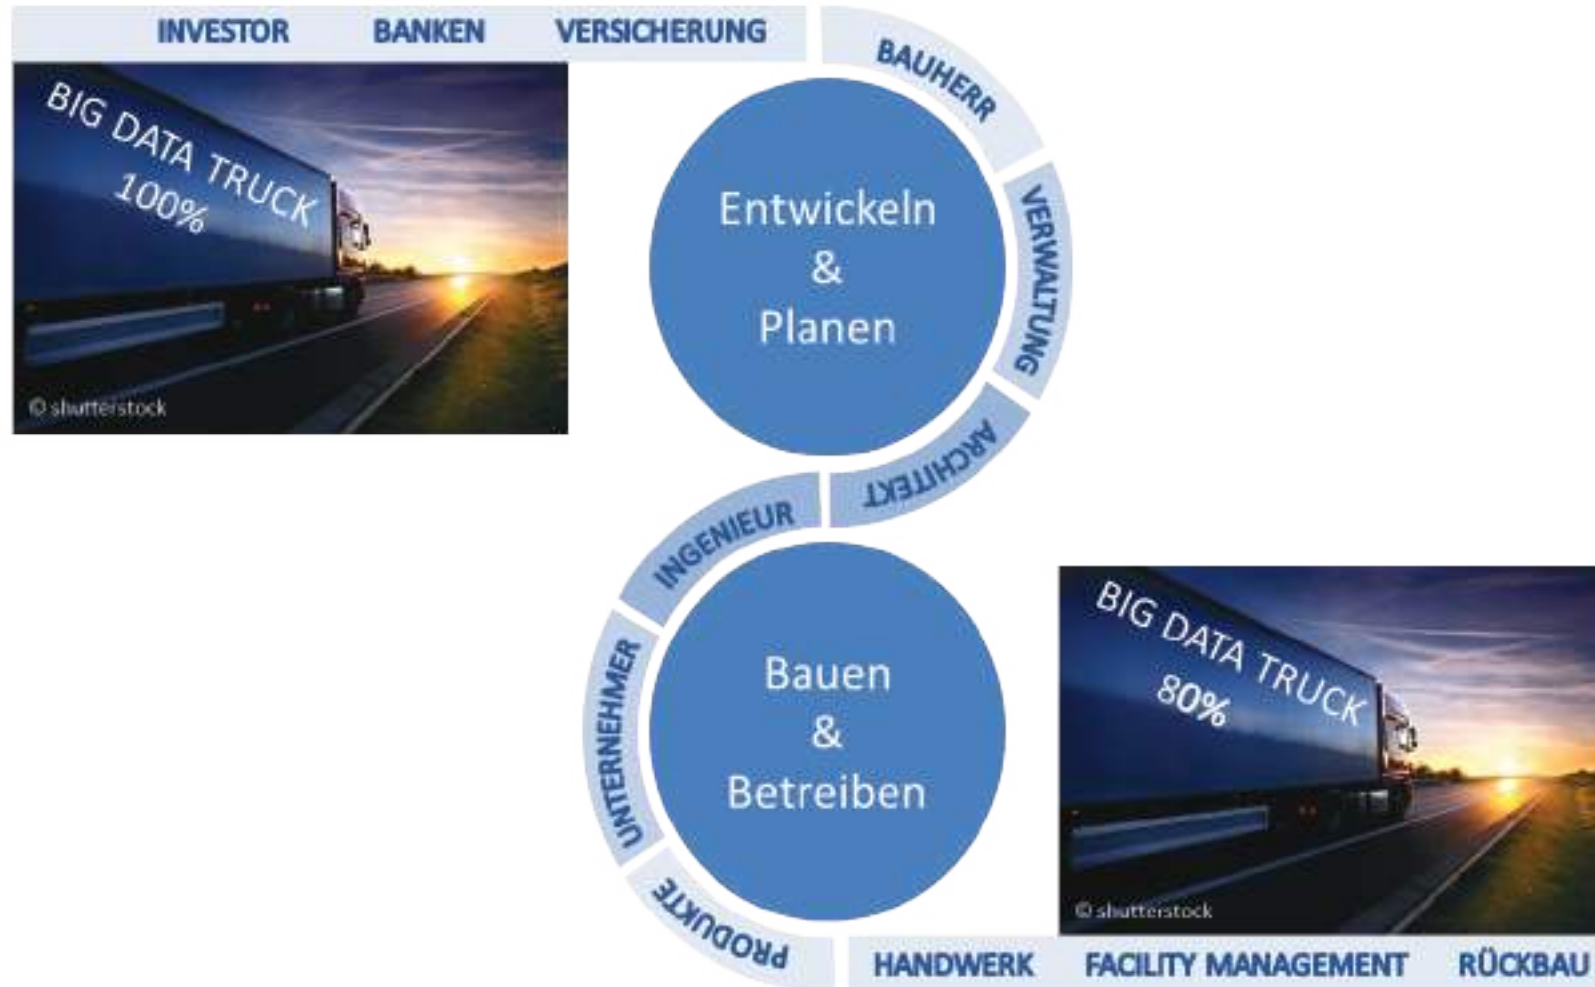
INVESTOR BANKEN VERSICHERUNG

BIG DATA TRUCK
100%

© shutterstock

BAUHERR

Entwickeln
&
Planen

VERWALTUNG

ARCHITEKT

INGENIEUR

UNTERNEHMER

Bauen
&
Betreiben

PRODUKTE

BIG DATA TRUCK
80%

© shutterstock

HANDWERK FACILITY MANAGEMENT RÜCKBAU